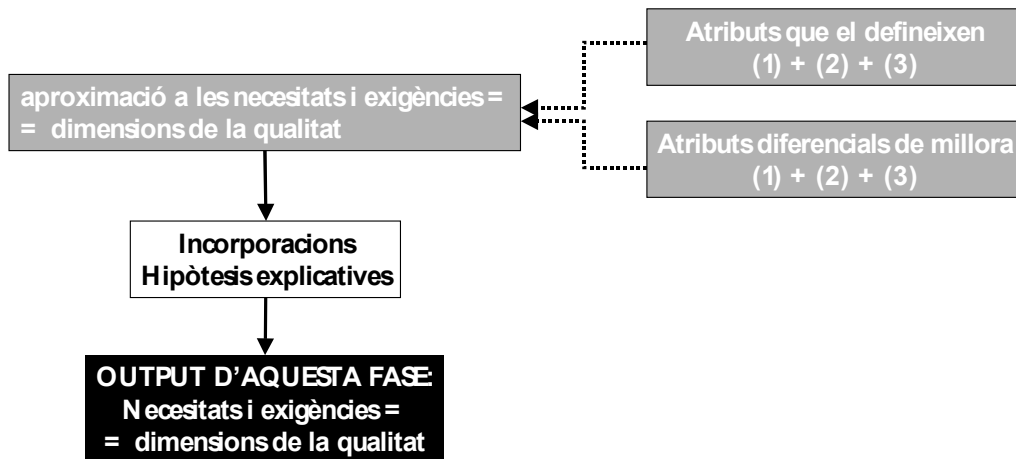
Atributs que el defineixen
(1) + (2) + (3)

aproximació a les necesitats i exigències =
= dimensions de la qualitat

Atributs diferencials de millora
(1) + (2) + (3)

Incorporacions
Hipòtesis explicatives

OUTPUT D'AQUESTA FASE:
Necesitats i exigències =
= dimensions de la qualitat